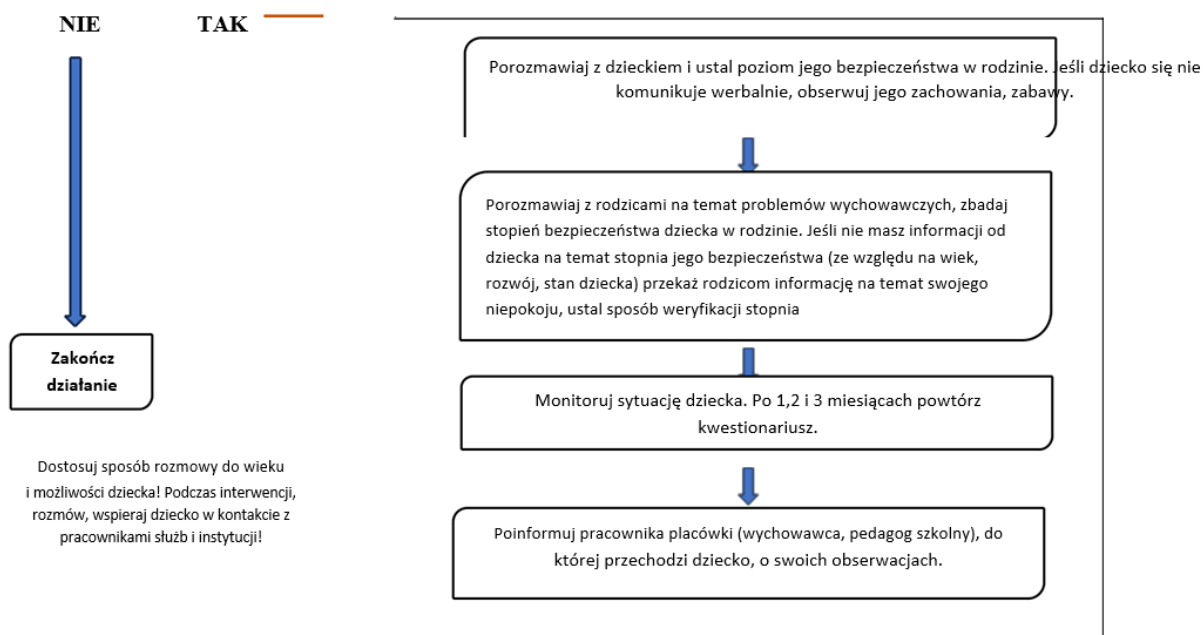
NIE

TAK

Porozmawiaj z dzieckiem i ustal poziom jego bezpieczeństwa w rodzinie. Jeśli dziecko się nie komunikuje werbalnie, obserwuj jego zachowania, zabawy.

Porozmawiaj z rodzicami na temat problemów wychowawczych, zbadaj stopień bezpieczeństwa dziecka w rodzinie. Jeśli nie masz informacji od dziecka na temat stopnia jego bezpieczeństwa (ze względu na wiek, rozwój, stan dziecka) przekaż rodzicom informację na temat swojego niepokoju, ustal sposób weryfikacji stopnia

Zakończ działanie

Monitoruj sytuację dziecka. Po 1,2 i 3 miesiącach powtórz kwestionariusz.

Dostosuj sposób rozmowy do wieku i możliwości dziecka! Podczas interwencji, rozmów, wspieraj dziecko w kontakcie z pracownikami służb i instytucji!

Poinformuj pracownika placówki (wychowawca, pedagog szkolny), do której przechodzi dziecko, o swoich obserwacjach.